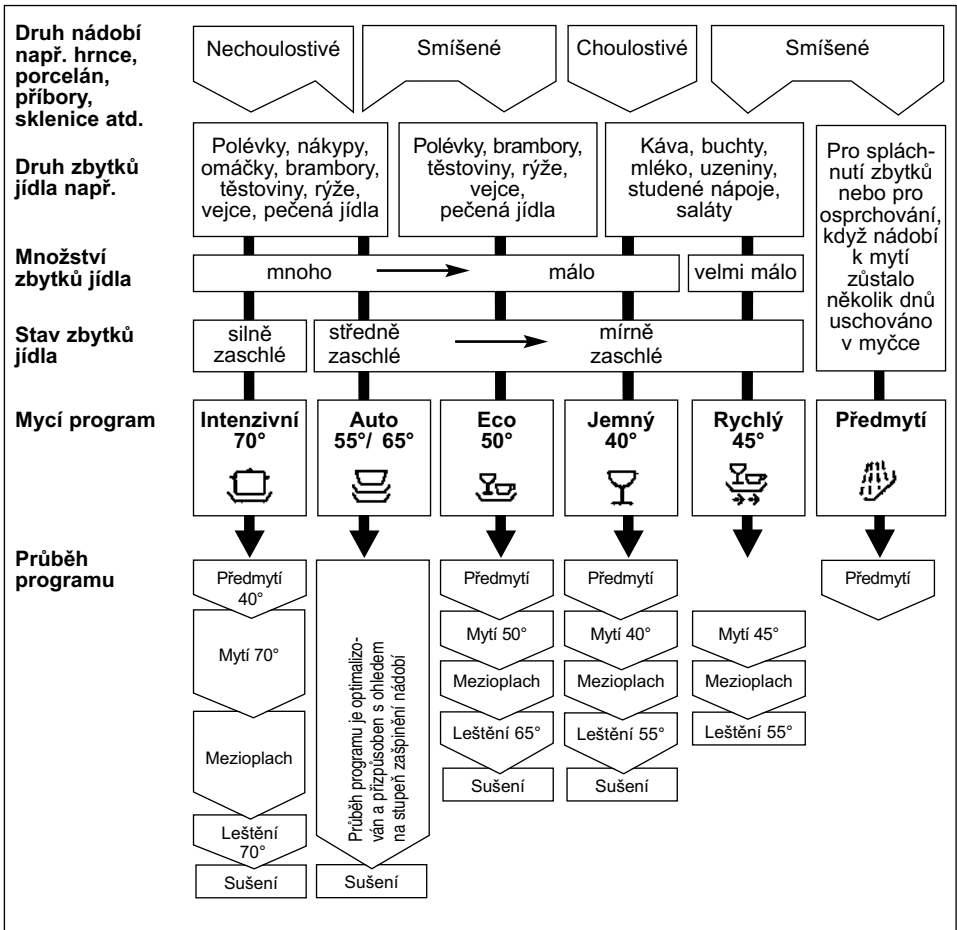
Druh nádobí např. hrnce, porcelán, příbory, sklenice atd.

Nechoulostivé

Smíšené

Choulostivé

Smíšené

Druh zbytků jídla např.

Polévky, nákypy, omáčky, brambory, těstoviny, rýže, vejce, pečená jídla

Polévky, brambory, těstoviny, rýže, vejce, pečená jídla

Káva, buchty, mléko, uzeniny, studené nápoje, saláty

Pro spláchnutí zbytků nebo pro osprchování, když nádobí k mytí zůstalo několik dnů uschováno v myčce

Množství zbytků jídla

mnoho

málo

velmi málo

Stav zbytků jídla

silně zaschlé

středně zaschlé

mírně zaschlé

Mycí program

Intenzivní 70°

Auto 55°/ 65°

Eco 50°

Jemný 40°

Rychlý 45°

Předmytí

Průběh programu

Předmytí 40°

Mytí 70°

Mezioplach

Leštění 70°

Sušení

Průběh programu je optimalizován a přizpůsoben s ohledem na stupeň zašpinění nádobí

Sušení

Předmytí

Mytí 50°

Mezioplach

Leštění 65°

Sušení

Předmytí

Mytí 40°

Mezioplach

Leštění 55°

Sušení

Mytí 45°

Mezioplach

Leštění 55°

Předmytí